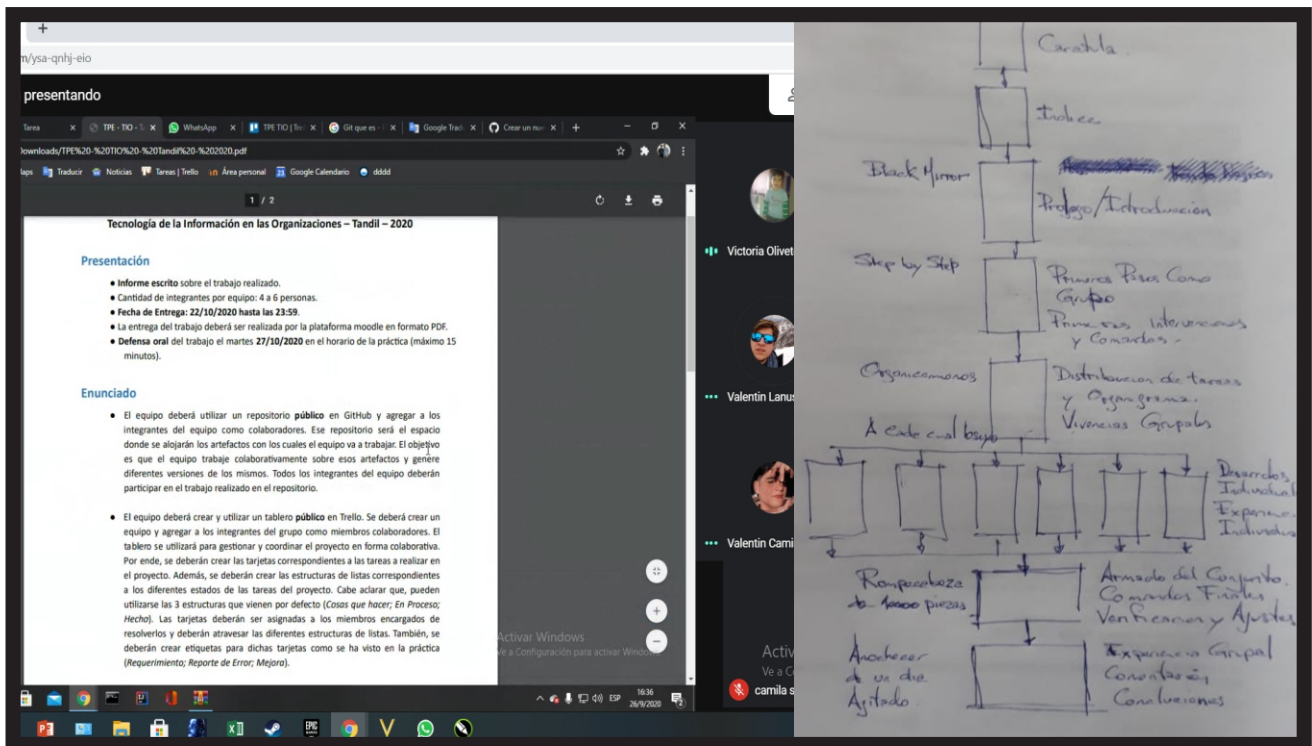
+
n/ysa-qnhj-eio

presentando

Tarea | TPE - TIO | WhatsApp | TPE TIO | Tre | Git que es | Google Trad | Crear un nu | +

Downloads/TPE%20-%20TIO%20-%20Tandil%20-%202020.pdf

laps | Traducir | Noticias | Tareas | Trello | Área personal | Google Calendario | dddd

1 / 2

Tecnología de la Información en las Organizaciones – Tandil – 2020

Presentación

• Informe escrito sobre el trabajo realizado.
• Cantidad de integrantes por equipo: 4 a 6 personas.
• Fecha de Entrega: 22/10/2020 hasta las 23:59.
• La entrega del trabajo deberá ser realizada por la plataforma moodle en formato PDF.
• Defensa oral del trabajo el martes 27/10/2020 en el horario de la práctica (máximo 15 minutos).

Enunciado

• El equipo deberá utilizar un repositorio público en GitHub y agregar a los integrantes del equipo como colaboradores. Ese repositorio será el espacio donde se alojarán los artefactos con los cuales el equipo va a trabajar. El objetivo es que el equipo trabaje colaborativamente sobre esos artefactos y genere diferentes versiones de los mismos. Todos los integrantes del equipo deberán participar en el trabajo realizado en el repositorio.

• El equipo deberá crear y utilizar un tablero público en Trello. Se deberá crear un equipo y agregar a los integrantes del grupo como miembros colaboradores. El tablero se utilizará para gestionar y coordinar el proyecto en forma colaborativa. Por ende, se deberán crear las tarjetas correspondientes a las tareas a realizar en el proyecto. Además, se deberán crear las estructuras de listas correspondientes a los diferentes estados de las tareas del proyecto. Cabe aclarar que, pueden utilizarse las 3 estructuras que vienen por defecto (Cosas que hacer; En Proceso; Hecho). Las tarjetas deberán ser asignadas a los miembros encargados de resolverlos y deberán atravesar las diferentes estructuras de listas. También, se deberán crear etiquetas para dichas tarjetas como se ha visto en la práctica (Requerimiento; Reporte de Error; Mejora).

Activar Windows
Ve a Configuración para activar Windows.

Victoria Olivet
Valentin Lanus
Valentin Cami
camila s
Activ
Ve a C

ESP 16:36 26/9/2020

Carátula
Índice
Black Mirror — Prólogo/Introducción
Step by Step — Primeros Pasos Como Grupo. Primeras intervenciones y Comandos.
Organicemonos — Distribución de tareas y Organigrama. Vivencias Grupales
A cada cual lo suyo — Desarrollo Individual. Experiencias Individuales
Rompecabeza de 1000 piezas — Armado del Conjunto. Comandos Finales. Verificación y Ajustes
Anochecer de un día Agitado — Experiencia Grupal. Conclusiones. Conclusiones